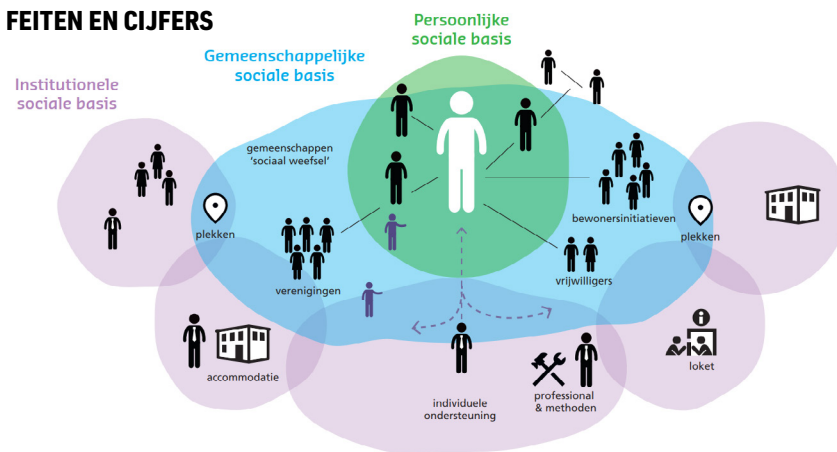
FEITEN EN CIJFERS

Institutionele sociale basis

Gemeenschappelijke sociale basis

Persoonlijke sociale basis

gemeenschappen 'sociaal weefsel'

plekken

verenigingen

bewonersinitiatieven

plekken

vrijwilligers

accommodatie

individuele ondersteuning

professional & methoden

loket